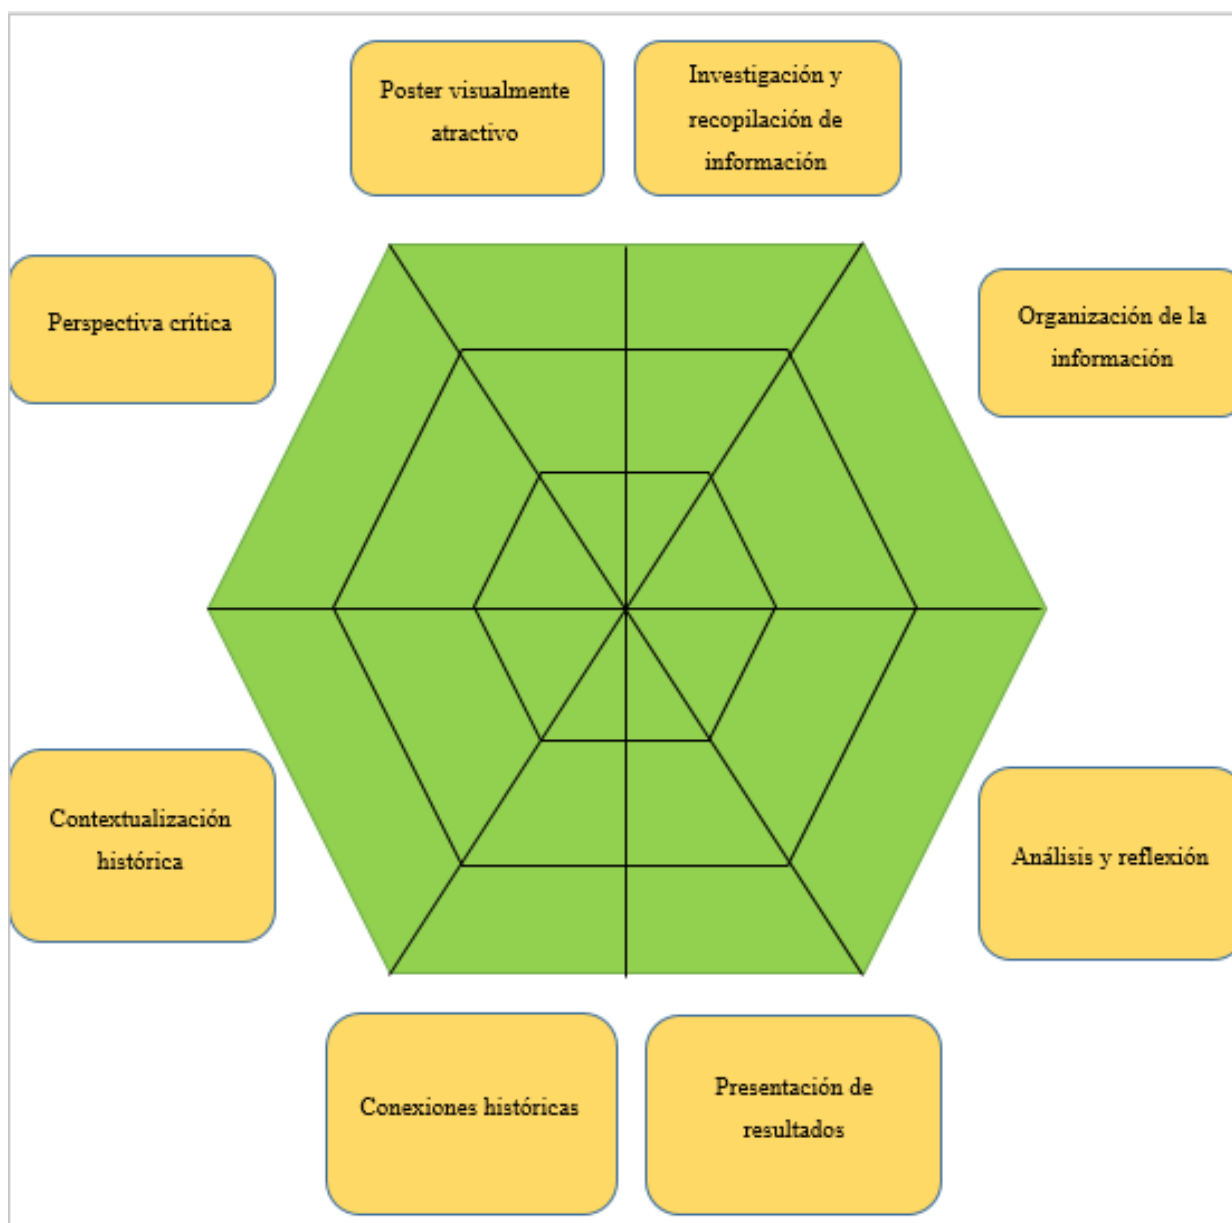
Poster visualmente atractivo

Investigación y recopilación de información

Perspectiva crítica

Organización de la información

Contextualización histórica

Análisis y reflexión

Conexiones históricas

Presentación de resultados